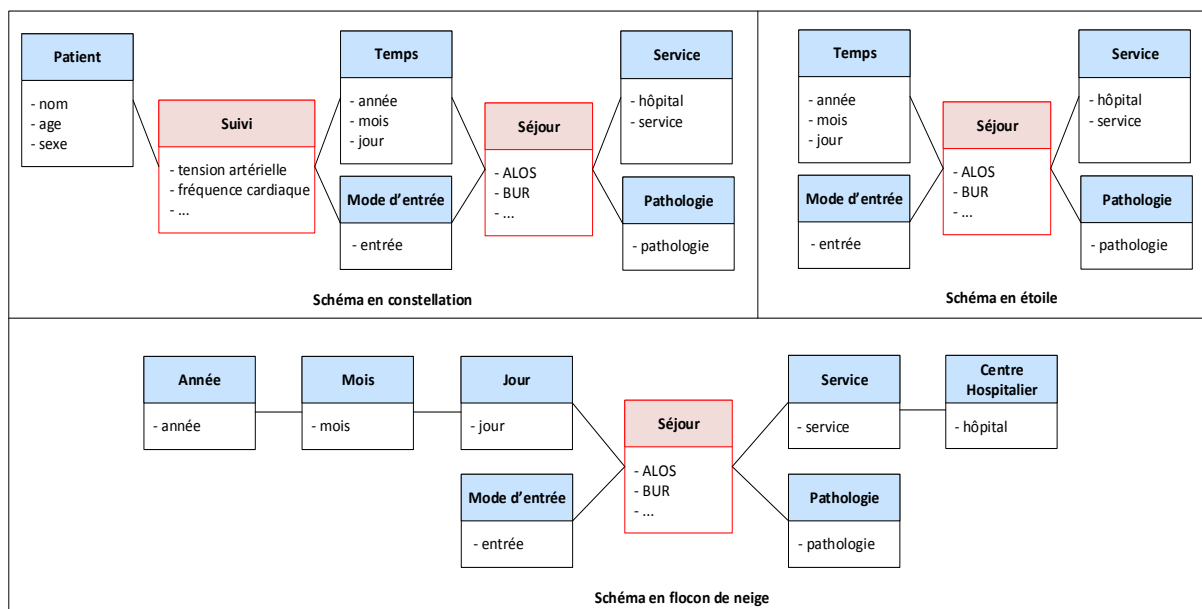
Patient
- nom
- age
- sexe

Suivi
- tension artérielle
- fréquence cardiaque
- ...

Temps
- année
- mois
- jour

Mode d'entrée
- entrée

Séjour
- ALOS
- BUR
- ...

Service
- hôpital
- service

Pathologie
- pathologie

Schéma en constellation

Temps
- année
- mois
- jour

Mode d'entrée
- entrée

Séjour
- ALOS
- BUR
- ...

Service
- hôpital
- service

Pathologie
- pathologie

Schéma en étoile

Année
- année

Mois
- mois

Jour
- jour

Mode d'entrée
- entrée

Séjour
- ALOS
- BUR
- ...

Service
- service

Centre Hospitalier
- hôpital

Pathologie
- pathologie

Schéma en flocon de neige